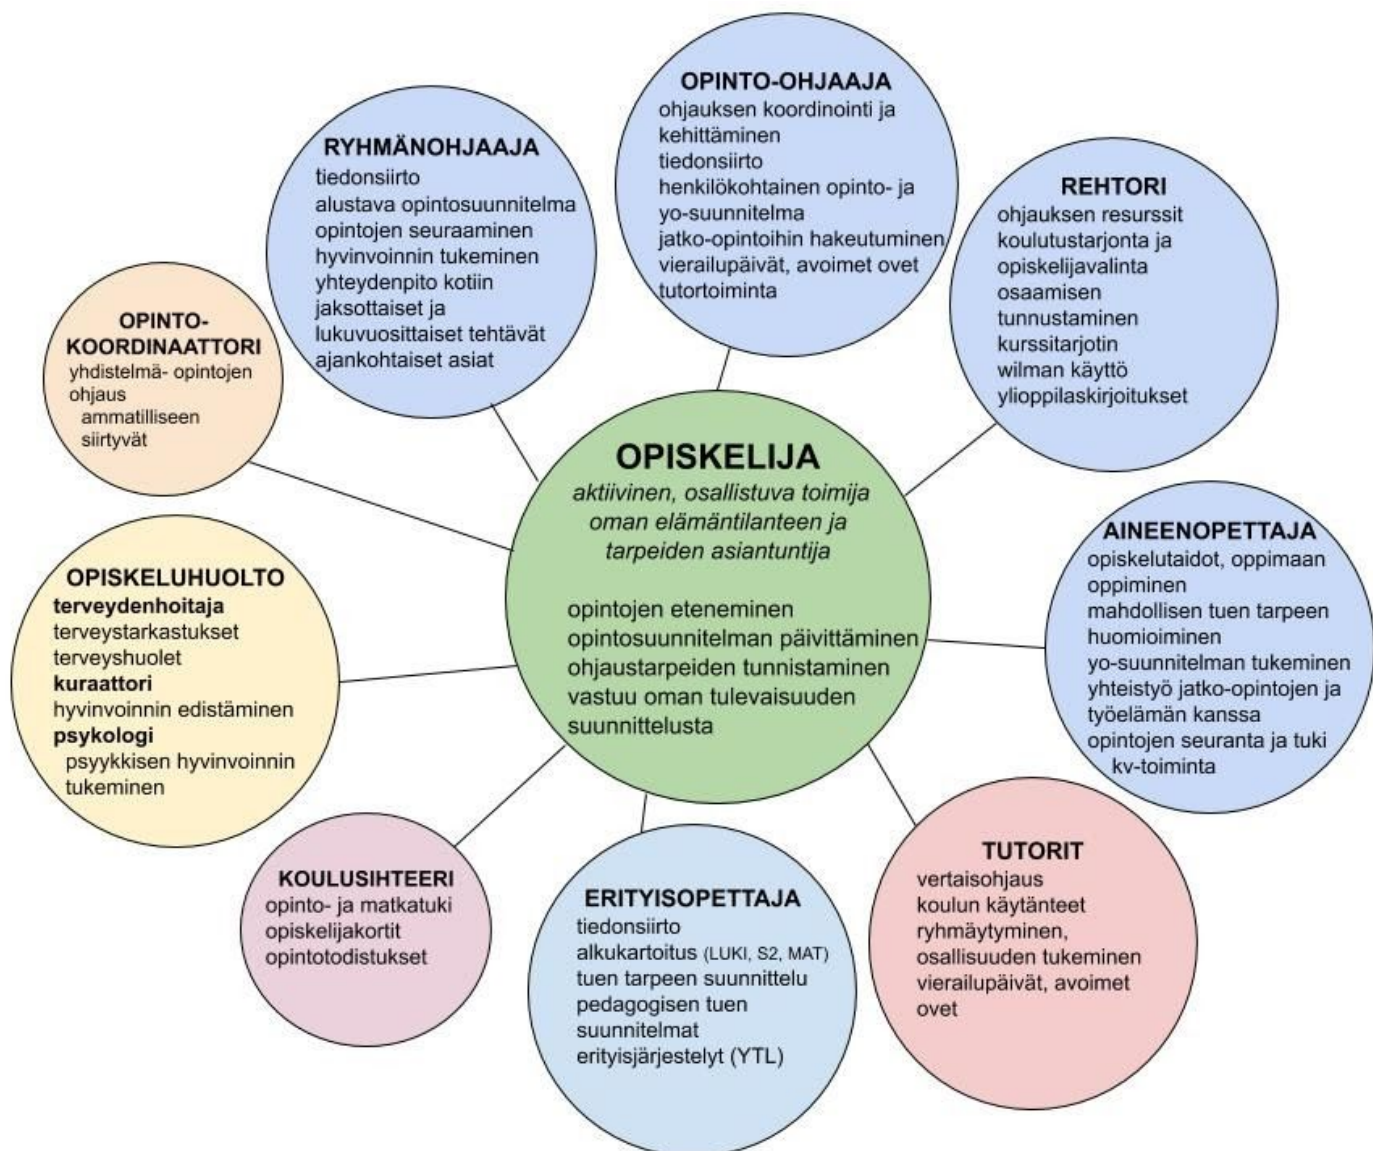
OPINTO-OHJAAJA
ohjauksen koordinointi ja kehittäminen
tiedonsiirto
henkilökohtainen opinto- ja yo-suunnitelma
jatko-opintoihin hakeutuminen
vierailupäivät, avoimet ovet
tutortoiminta

RYHMÄNOHJAAJA
tiedonsiirto
alustava opintosuunnitelma
opintojen seuraaminen
hyvinvoinnin tukeminen
yhteydenpito kotiin
jaksottaiset ja lukuvuosittaiset tehtävät
ajankohtaiset asiat

REHTORI
ohjauksen resurssit
koulutustarjonta ja opiskelijavalinta
osaamisen tunnustaminen
kurssitarjotin
wilman käyttö
ylioppilaskirjoitukset

OPINTO-KOORDINAATTORI
yhdistelmä- opintojen ohjaus
ammatilliseen siirtyvät

OPISKELIJA
aktiivinen, osallistuva toimija oman elämäntilanteen ja tarpeiden asiantuntija

opintojen eteneminen
opintosuunnitelman päivittäminen
ohjaustarpeiden tunnistaminen
vastuu oman tulevaisuuden suunnittelusta

AINEENOPETTAJA
opiskelutaidot, oppimaan oppiminen
mahdollisen tuen tarpeen huomioiminen
yo-suunnitelman tukeminen
yhteistyö jatko-opintojen ja työelämän kanssa
opintojen seuranta ja tuki
kv-toiminta

OPISKELUHUOLTO
terveydenhoitaja
terveystarkastukset
terveyshuolet
kuraattori
hyvinvoinnin edistäminen
psykologi
psyykkisen hyvinvoinnin tukeminen

KOULUSIHTEERI
opinto- ja matkatuki
opiskelijakortit
opintotodistukset

ERITYISOPETTAJA
tiedonsiirto
alkukartoitus (LUKI, S2, MAT)
tuen tarpeen suunnittelu
pedagogisen tuen suunnitelmat
erityisjärjestelyt (YTL)

TUTORIT
vertaisohjaus
koulun käytänteet
ryhmäytyminen, osallisuuden tukeminen
vierailupäivät, avoimet ovet